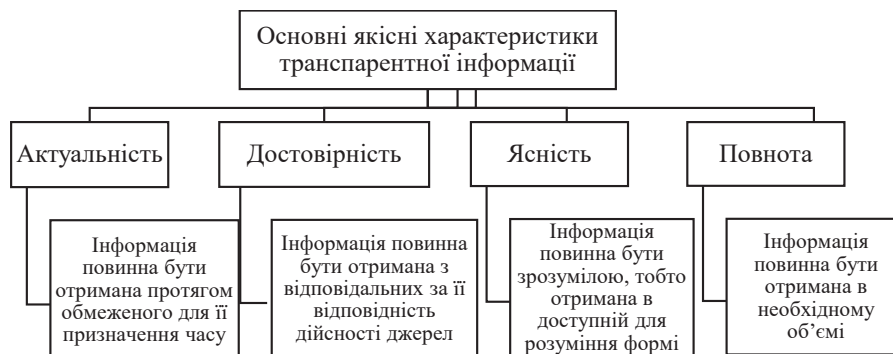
Основні якісні характеристики транспарентної інформації

Актуальність

Інформація повинна бути отримана протягом обмеженого для її призначення часу

Достовірність

Інформація повинна бути отримана з відповідальних за її відповідність дійсності джерел

Ясність

Інформація повинна бути зрозумілою, тобто отримана в доступній для розуміння формі

Повнота

Інформація повинна бути отримана в необхідному об'ємі